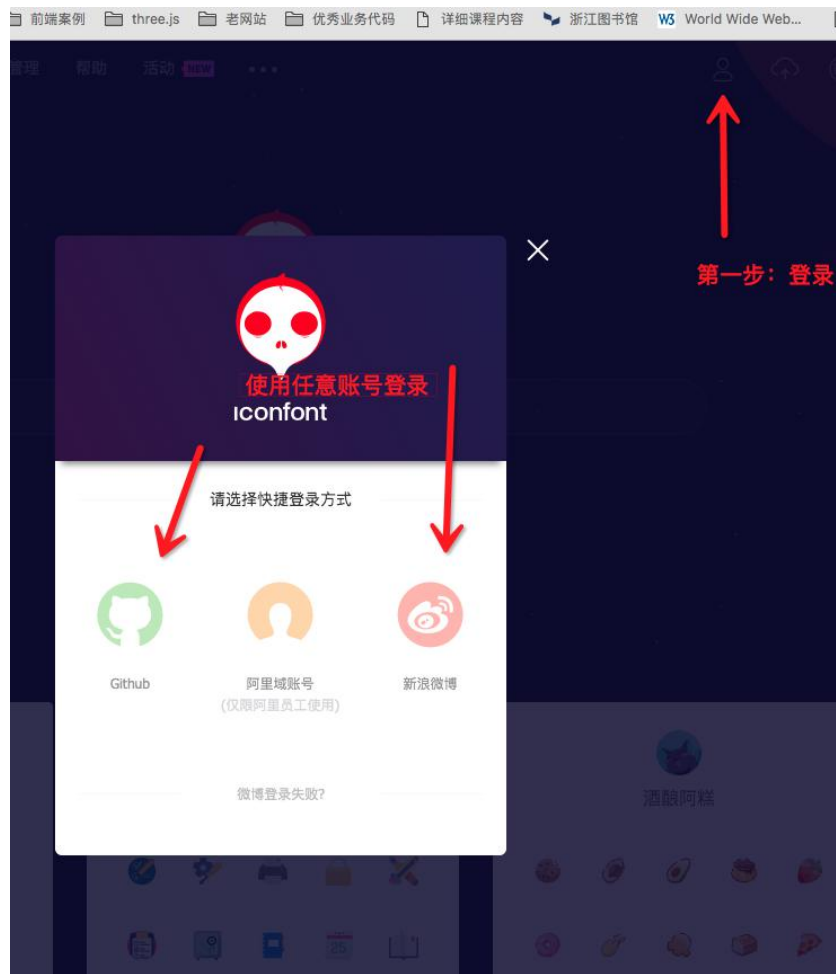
前端案例 three.js 老网站 优秀业务代码 详细课程内容 浙江图书馆 W3 World Wide Web...

管理 帮助 活动 NEW • • •

第一步：登录

使用任意账号登录

iconfont

请选择快捷登录方式

Github

阿里域账号
(仅限阿里员工使用)

新浪微博

微博登录失败?

酒酿阿糕